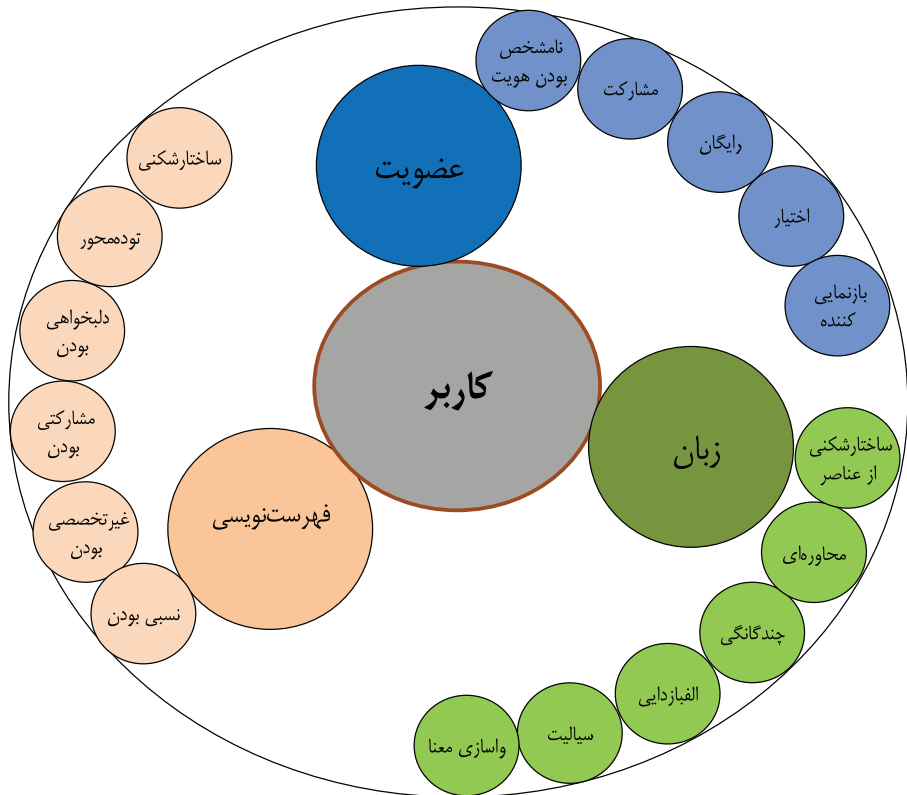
کاربر

عضویت

نامشخص بودن هویت

مشارکت

رایگان

اختیار

بازنمایی کننده

زبان

ساختارشکنی از عناصر

محاوره‌ای

چندگانگی

الفبازدایی

سیالیت

واسازی معنا

فهرست‌نویسی

ساختارشکنی

توده‌محور

دلبخواهی بودن

مشارکتی بودن

غیرتخصصی بودن

نسبی بودن